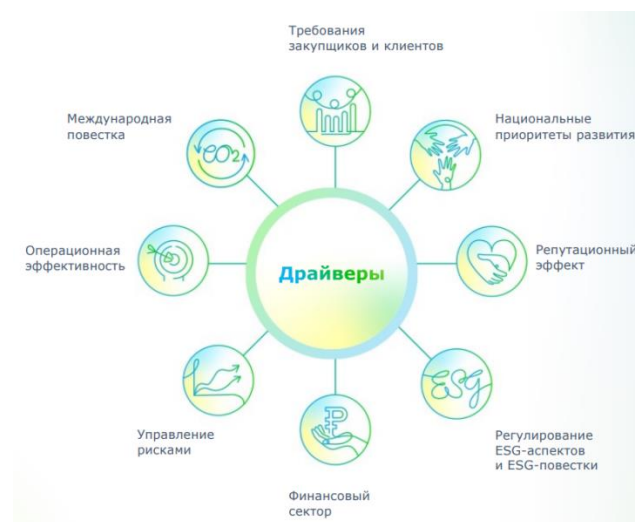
Требования закупщиков и клиентов

Международная повестка

Национальные приоритеты развития

Операционная эффективность

Драйверы

Репутационный эффект

Управление рисками

Регулирование ESG-аспектов и ESG-повестки

Финансовый сектор